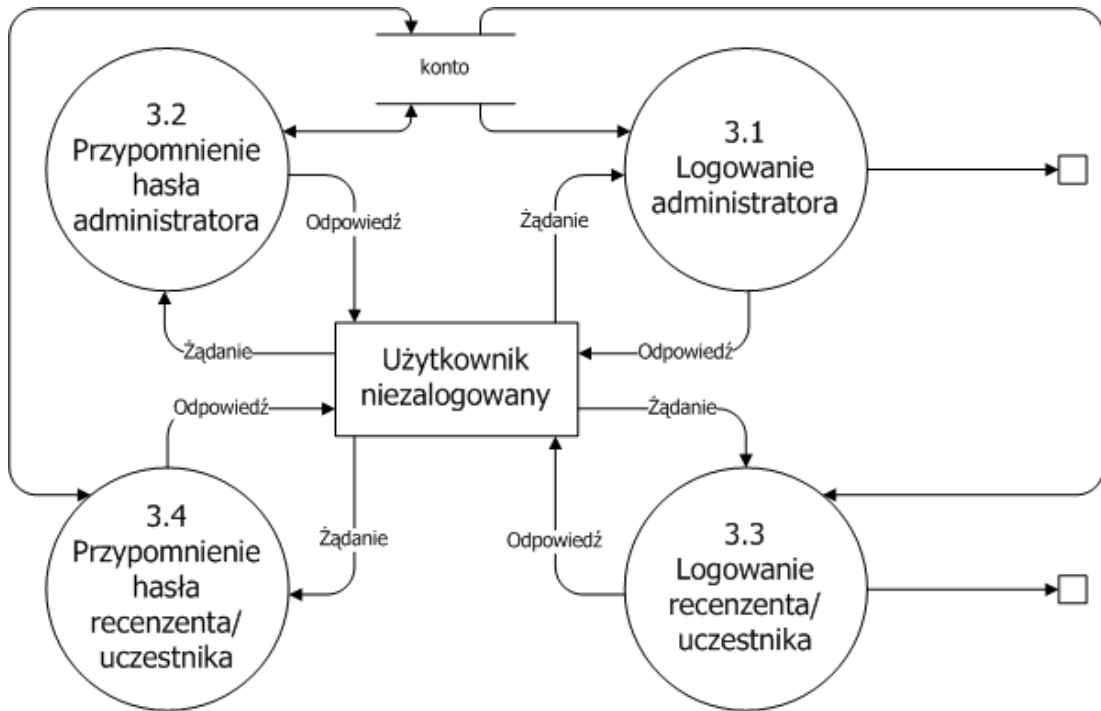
konto

3.2
Przypomnienie hasła administratora

3.1
Logowanie administratora

Odpowiedź

Żądanie

Żądanie

Użytkownik niezalogowany

Odpowiedź

Odpowiedź

Żądanie

3.4
Przypomnienie hasła recenzenta/ uczestnika

Żądanie

Odpowiedź

3.3
Logowanie recenzenta/ uczestnika